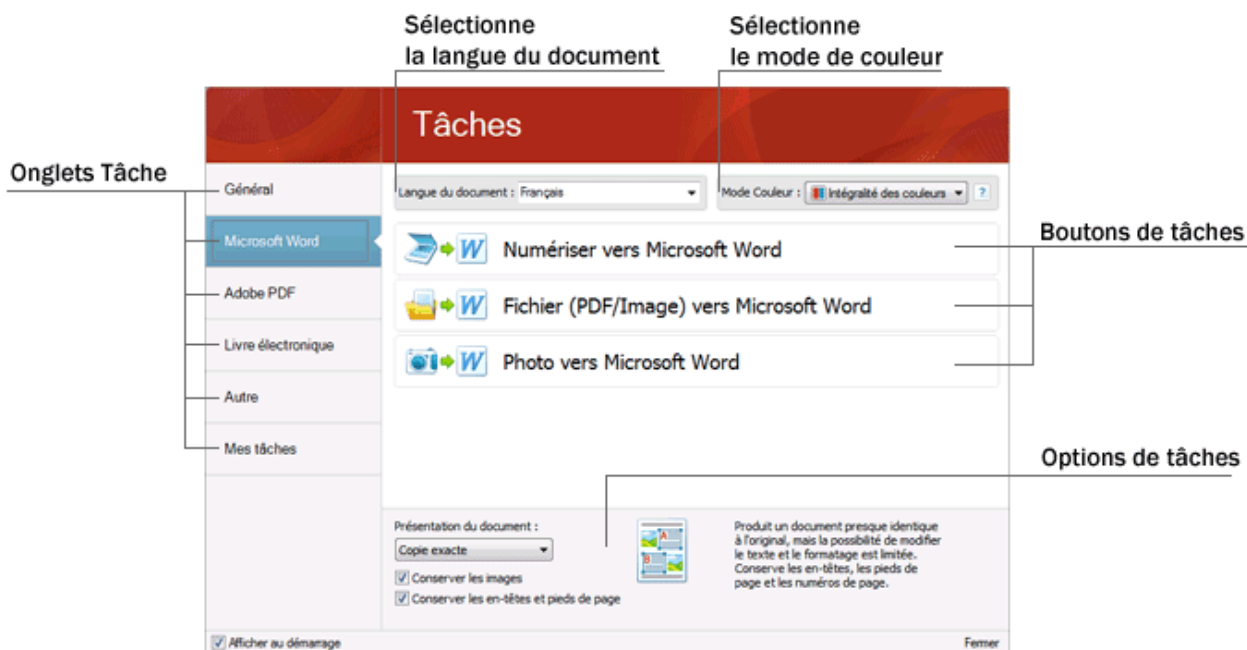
Sélectionne
la langue du document

Sélectionne
le mode de couleur

Tâches

Onglets Tâche

Général
Microsoft Word
Adobe PDF
Livre électronique
Autre
Mes tâches

Langue du document : Français

Mode Couleur : Intégralité des couleurs

?

Boutons de tâches

Numériser vers Microsoft Word

Fichier (PDF/Image) vers Microsoft Word

Photo vers Microsoft Word

Options de tâches

Présentation du document :
Copie exacte
Conserver les images
Conserver les en-têtes et pieds de page

Produit un document presque identique à l'original, mais la possibilité de modifier le texte et le formatage est limitée. Conserve les en-têtes, les pieds de page et les numéros de page.

Afficher au démarrage

Fermer